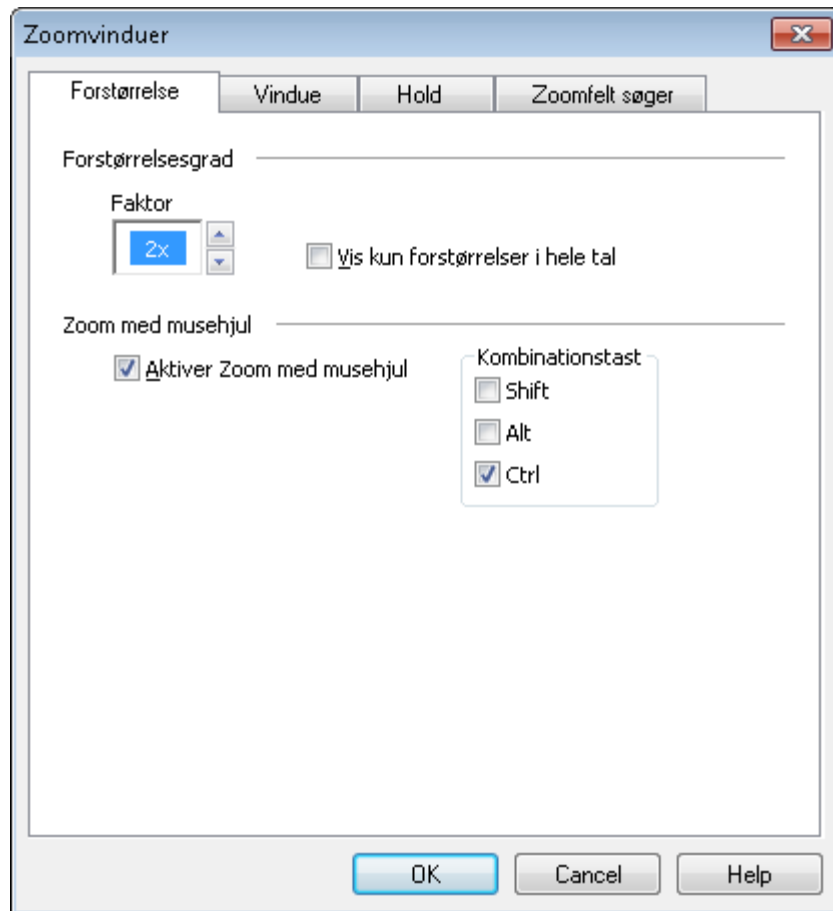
Zoomvinduer

Forstørrelse | Vindue | Hold | Zoomfelt søger

Forstørrelsesgrad

Faktor

2x

Vis kun forstørrelser i hele tal

Zoom med musehjul

Aktiver Zoom med musehjul

Kombinationstast

Shift

Alt

Ctrl

OK | Cancel | Help